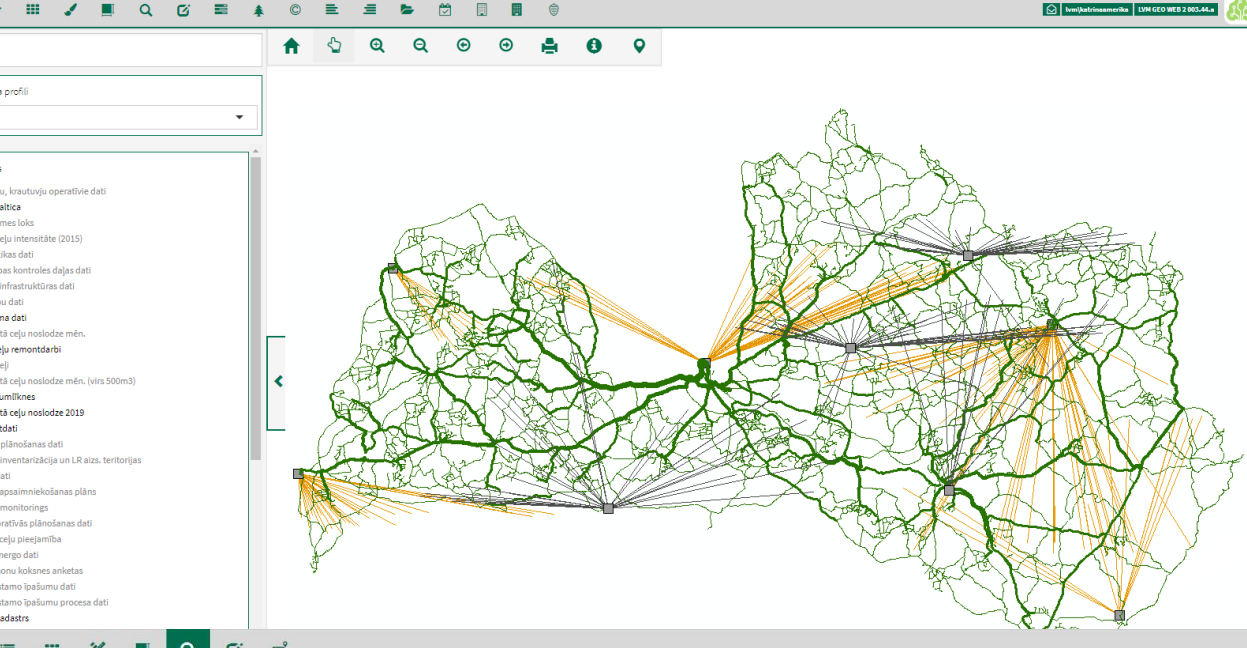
lvm\katrinaamerika
LVM GEO WEB 2 003.44.a

a profili

s
u, krautuvju operatīvie dati
altica
mes loks
eļu intensitāte (2015)
ikas dati
pas kontroles daļas dati
infrastruktūras dati
u dati
na dati
tā ceļu noslodze mēn.
eļu remontdarbi
eļi
tā ceļu noslodze mēn. (virs 500m3)
umlīknes
tā ceļu noslodze 2019
tdati
plānošanas dati
inventarizācija un LR aizs. teritorijas
ati
apsaimniekošanas plāns
monitorings
ratīvās plānošanas dati
ceļu pieejamība
nergo dati
onu koksnes anketas
stamo īpašumu dati
stamo īpašumu procesa dati
adastrs